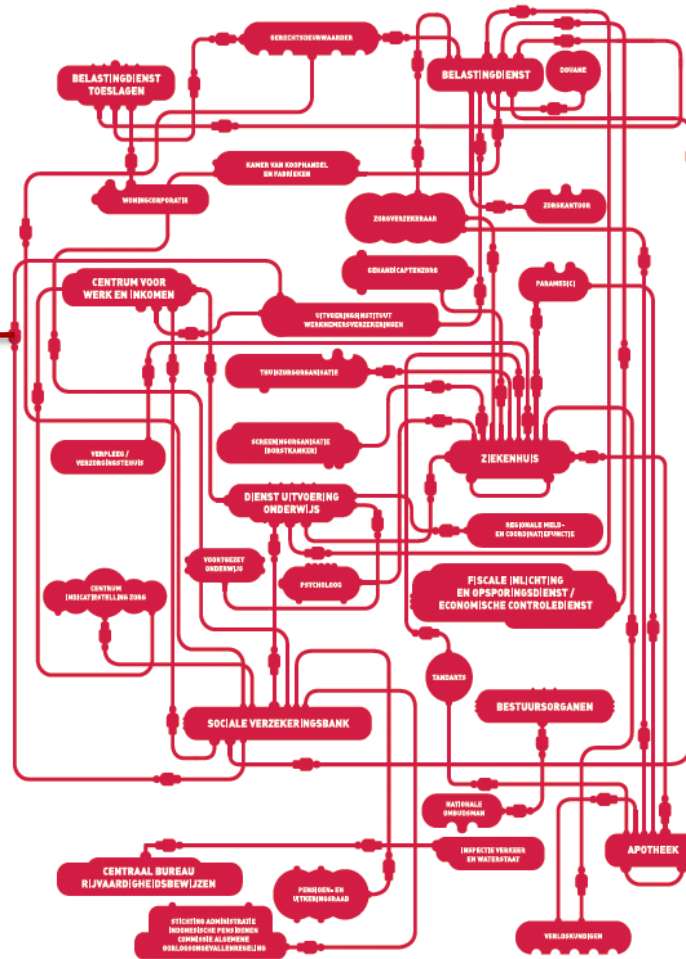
GERECHTSDEURWAARDER

BELASTINGDIENST TOESLAGEN

BELASTINGDIENST

DOUANE

KAMER VAN KOOPHANDEL EN FABRIEKEN

WONINGCORPORATIE

ZORGVERZEKERAAR

ZORGKANTOOR

GEHANDICAPTENZORG

CENTRUM VOOR WERK EN INKOMEN

UITVOERINGSINSTITUUT WERKNEMERSVERZEKERINGEN

PARAMEDICI

THUISZORGORGANISATIE

VERPLEEG / VERZORGINGSTEHUIS

SCREENINGSORGANISATIE (BORSTKANKER)

ZIEKENHUIS

DIENST UITVOERING ONDERWIJS

REGIONALE MELD- EN COÖRDINATIEFUNCTIE

VOORTGEZET ONDERWIJS

CENTRUM INDICATIESTELLING ZORG

PSYCHOLOOG

FISCALE INLICHTING EN OPSPORINGSDIENST / ECONOMISCHE CONTROLEDIENST

TANDARTS

BESTUURSORGANEN

SOCIALE VERZEKERINGSBANK

NATIONALE OMBUDSMAN

INSPECTIE VERKEER EN WATERSTAAT

APOTHEEK

CENTRAAL BUREAU RIJVAARDIGHEIDSBEWIJZEN

PENSIOEN- EN UITKERINGSRAAD

STICHTING ADMINISTRATIE INDONESISCHE PENSIOENEN COMMISSIE ALGEMENE OORLOGSONGEVALLENREGELING

VERLOSKUNDIGEN